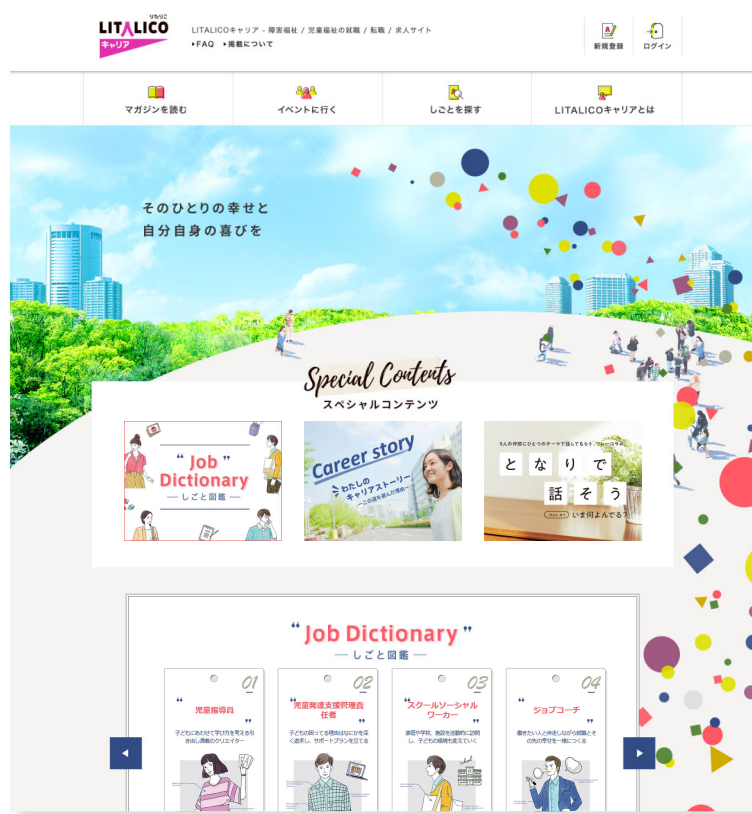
りたりこ
LITALICO
キャリア

LITALICOキャリア - 障害福祉 / 児童福祉の就職 / 転職 / 求人サイト
▸FAQ ▸掲載について

新規登録
ログイン

マガジンを読む
イベントに行く
しごとを探す
LITALICOキャリアとは

そのひとりの幸せと
自分自身の喜びを

Special Contents
スペシャルコンテンツ

“Job”
Dictionary
— しごと図鑑 —

Career story
わたしの
キャリアストーリー
〜この道を選んだ理由〜

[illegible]
と な り で
話 そ う
いま何よんでる?

“Job Dictionary”
— しごと図鑑 —

01
“児童指導員”
子どもにあわせて学び方を考える引き出し満載のクリエイター

02
“児童発達支援管理責任者”
子どもの困ってる理由はなにかを深く追求し、サポートプランを立てる

03
“スクールソーシャルワーカー”
家庭や学校、施設を活動的に訪問し、子どもの環境を変えていく

04
“ジョブコーチ”
働きたい人と伴走しながら就職とその先の幸せを一緒につくる